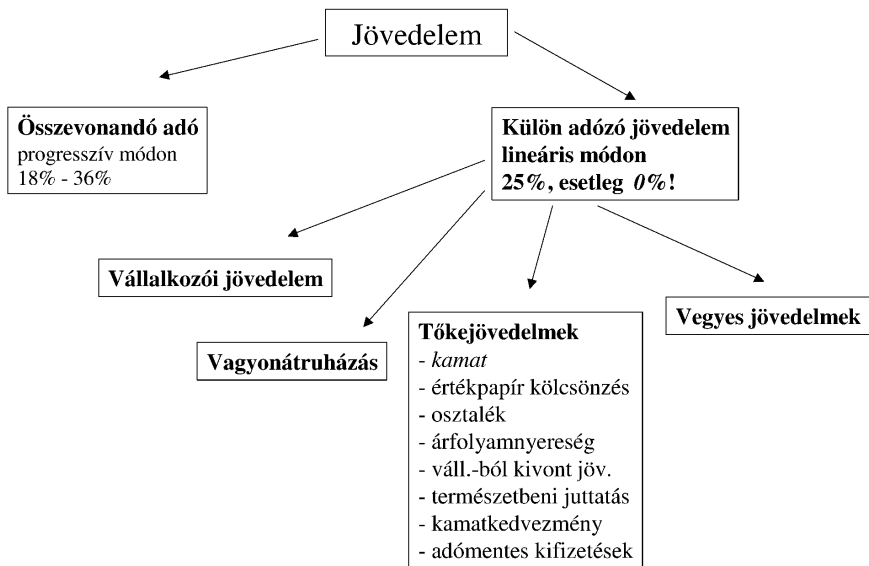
Jövedelem

**Összevonandó adó**
progresszív módon
18% - 36%

**Külön adózó jövedelem lineáris módon 25%, esetleg *0%*!**

**Vállalkozói jövedelem**

**Vagyonátruházás**

**Tőkejövedelmek**
- *kamat*
- értékpapír kölcsönzés
- osztalék
- árfolyamnyereség
- váll.-ból kivont jöv.
- természetbeni juttatás
- kamatkedvezmény
- adómentes kifizetések

**Vegyes jövedelmek**